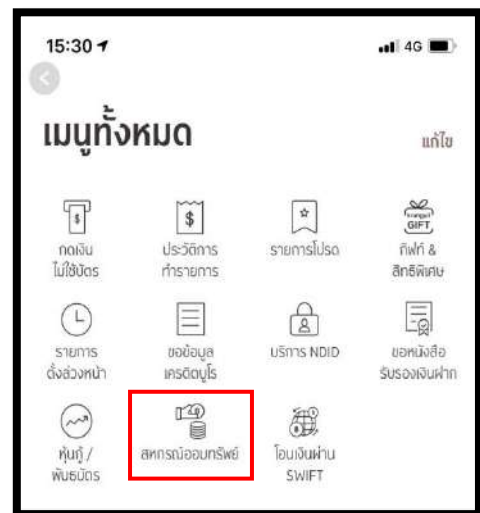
15:30

4G

เมนูทั้งหมด

แก้ไข

กดเงินไม่ใช้บัตร

ประวัติการทำรายการ

รายการโปรด

GIFT

กิฟท์ & สิทธิพิเศษ

รายการล่วงหน้า

ขอข้อมูลเครดิตบูโร

บริการ NDID

ขอหนังสือรับรองเงินฝาก

หุ้นกู้ / พันธบัตร

สหกรณ์ออมทรัพย์

โอนเงินผ่าน SWIFT